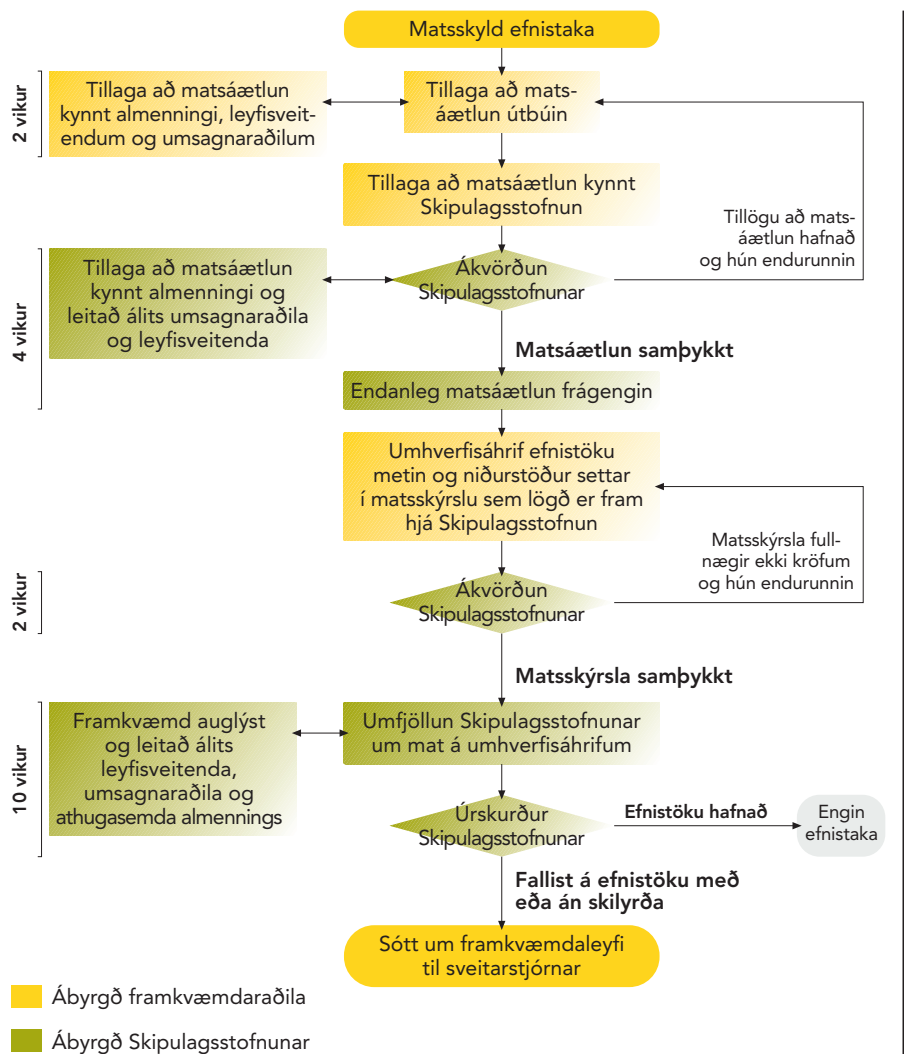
Matsskyld efnistaka

2 vikur

Tillaga að matsáætlun kynnt almenningi, leyfisveitendum og umsagnaraðilum

Tillaga að matsáætlun útbúin

Tillaga að matsáætlun kynnt Skipulagsstofnun

Tillögu að matsáætlun hafnað og hún endurunnin

4 vikur

Tillaga að matsáætlun kynnt almenningi og leitað álits umsagnaraðila og leyfisveitenda

Ákvörðun Skipulagsstofnunar

Matsáætlun samþykkt

Endanleg matsáætlun frágengin

Umhverfisáhrif efnistöku metin og niðurstöður settar í matsskýrslu sem lögð er fram hjá Skipulagsstofnun

Matsskýrsla fullnægir ekki kröfum og hún endurunnin

2 vikur

Ákvörðun Skipulagsstofnunar

Matsskýrsla samþykkt

10 vikur

Framkvæmd auglýst og leitað álits leyfisveitenda, umsagnaraðila og athugasemda almennings

Umfjöllun Skipulagsstofnunar um mat á umhverfisáhrifum

Úrskurður Skipulagsstofnunar

Efnistöku hafnað

Engin efnistaka

Fallist á efnistöku með eða án skilyrða

Sótt um framkvæmdaleyfi til sveitarstjórnar

Ábyrgð framkvæmdaraðila

Ábyrgð Skipulagsstofnunar